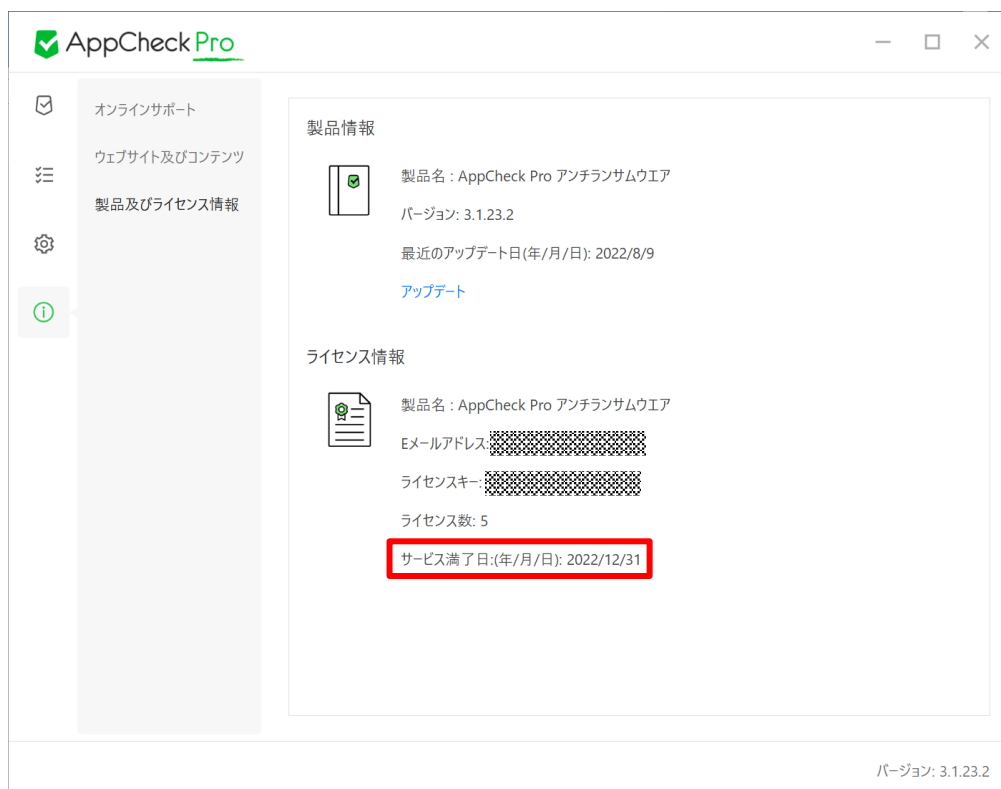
AppCheck Pro

オンラインサポート
ウェブサイト及びコンテンツ
製品及びライセンス情報

製品情報

製品名 : AppCheck Pro アンチランサムウエア
バージョン: 3.1.23.2
最近のアップデート日(年/月/日): 2022/8/9
アップデート

ライセンス情報

製品名 : AppCheck Pro アンチランサムウエア
Eメールアドレス: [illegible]
ライセンスキー: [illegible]
ライセンス数: 5
サービス満了日:(年/月/日): 2022/12/31

バージョン: 3.1.23.2